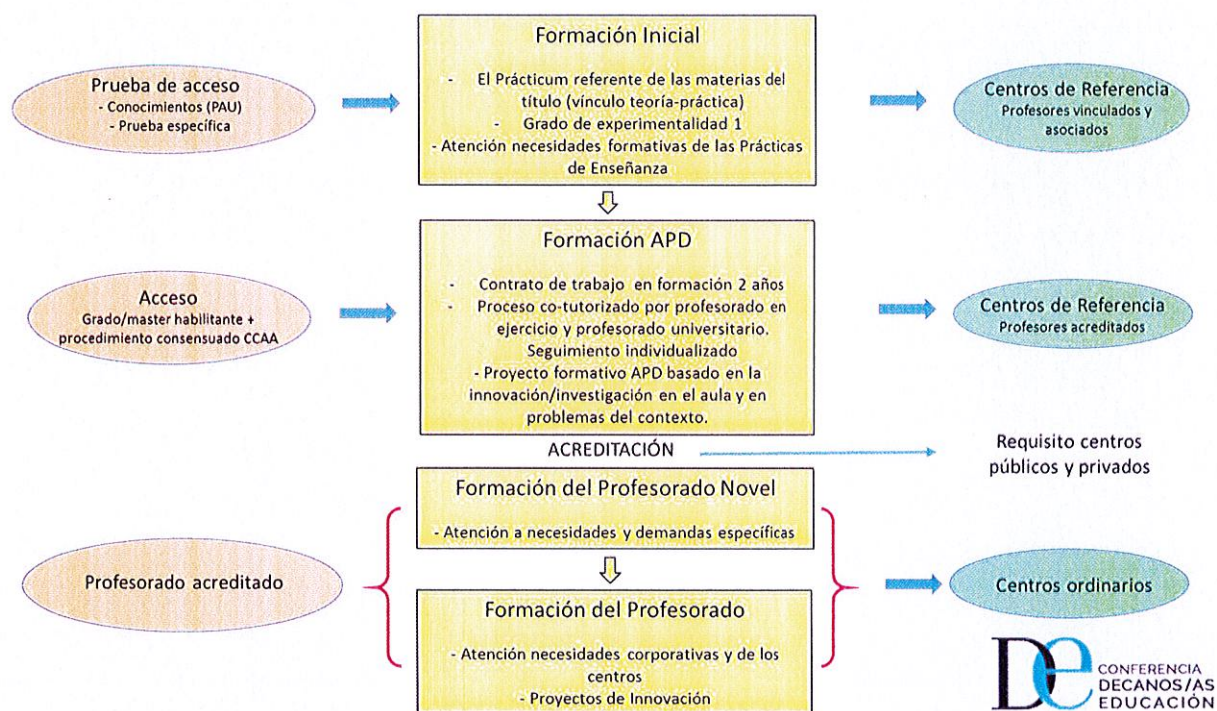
Prueba de acceso
- Conocimientos (PAU)
- Prueba específica

Formación Inicial

- El Prácticum referente de las materias del título (vínculo teoría-práctica)
- Grado de experimentalidad 1
- Atención necesidades formativas de las Prácticas de Enseñanza

Centros de Referencia
Profesores vinculados y asociados

Acceso
Grado/master habilitante + procedimiento consensuado CCAA

Formación APD

- Contrato de trabajo en formación 2 años
- Proceso co-tutorizado por profesorado en ejercicio y profesorado universitario. Seguimiento individualizado
- Proyecto formativo APD basado en la innovación/investigación en el aula y en problemas del contexto.

Centros de Referencia
Profesores acreditados

ACREDITACIÓN

Requisito centros públicos y privados

Formación del Profesorado Novel

- Atención a necesidades y demandas específicas

Profesorado acreditado

Centros ordinarios

Formación del Profesorado

- Atención necesidades corporativas y de los centros
- Proyectos de Innovación

De
CONFERENCIA
DECANOS/AS
EDUCACIÓN